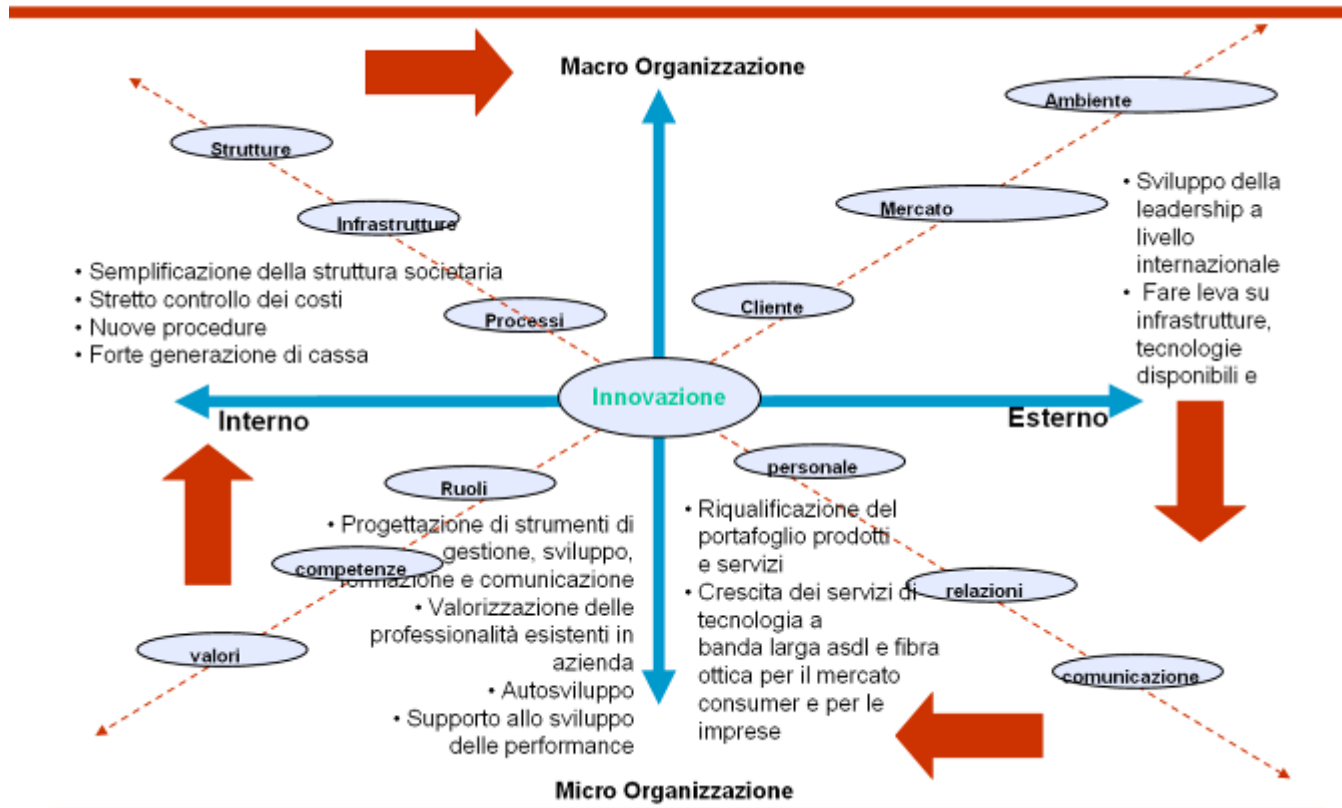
Macro Organizzazione

Ambiente

Strutture

Infrastrutture

Mercato

• Sviluppo della leadership a livello internazionale
• Fare leva su infrastrutture, tecnologie disponibili e

• Semplificazione della struttura societaria
• Stretto controllo dei costi
• Nuove procedure
• Forte generazione di cassa

Cliente

Processi

Innovazione

Interno

Esterno

personale

Ruoli

• Progettazione di strumenti di gestione, sviluppo, formazione e comunicazione
• Valorizzazione delle professionalità esistenti in azienda
• Autosviluppo
• Supporto allo sviluppo delle performance

competenze

valori

• Riqualificazione del portafoglio prodotti e servizi
• Crescita dei servizi di tecnologia a banda larga asdl e fibra ottica per il mercato consumer e per le imprese

relazioni

comunicazione

Micro Organizzazione